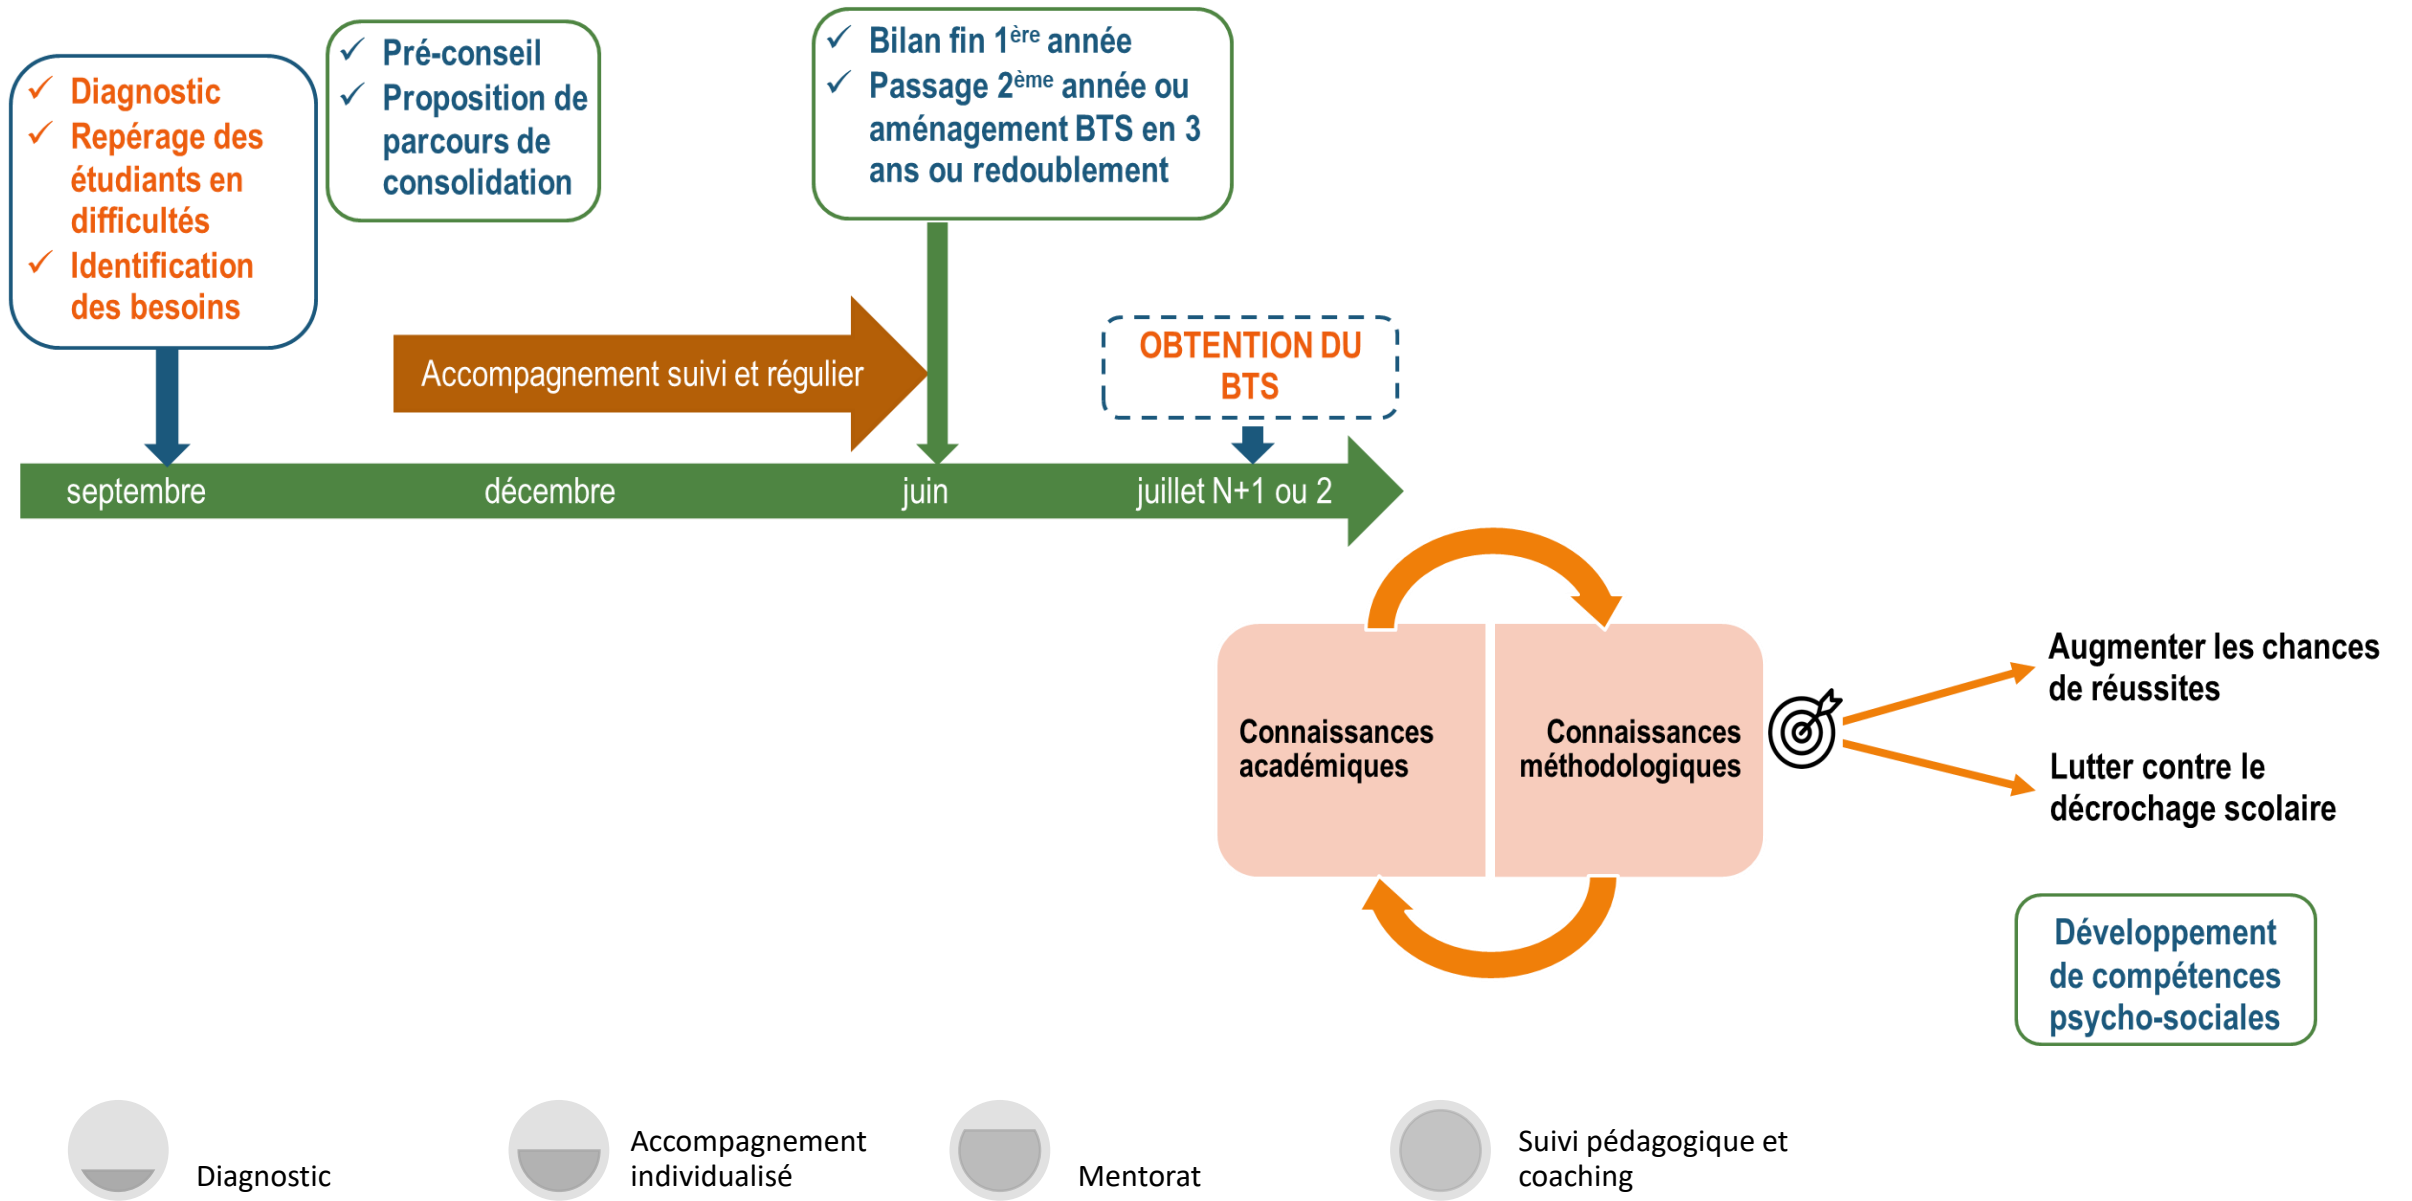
✓ Diagnostic
✓ Repérage des étudiants en difficultés
✓ Identification des besoins

✓ Pré-conseil
✓ Proposition de parcours de consolidation

✓ Bilan fin $1^{ère}$ année
✓ Passage $2^{ème}$ année ou aménagement BTS en 3 ans ou redoublement

Accompagnement suivi et régulier

OBTENTION DU BTS

septembre décembre juin juillet N+1 ou 2

Connaissances académiques

Connaissances méthodologiques

Augmenter les chances de réussites

Lutter contre le décrochage scolaire

Développement de compétences psycho-sociales

Diagnostic

Accompagnement individualisé

Mentorat

Suivi pédagogique et coaching